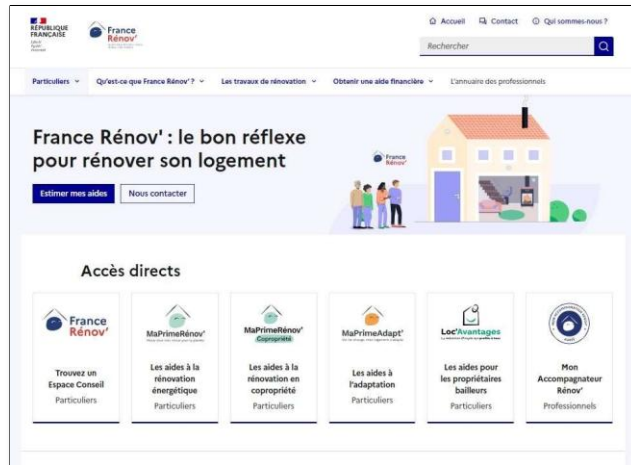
RÉPUBLIQUE FRANÇAISE
Liberté Égalité Fraternité

France Rénov'

Accueil Contact Qui sommes-nous ?

Rechercher

Particuliers Qu'est-ce que France Rénov' ? Les travaux de rénovation Obtenir une aide financière L'annuaire des professionnels

France Rénov' : le bon réflexe pour rénover son logement

Estimer mes aides Nous contacter

France Rénov'

Accès directs

France Rénov'
Trouvez un Espace Conseil
Particuliers

MaPrimeRénov'
Les aides à la rénovation énergétique
Particuliers

MaPrimeRénov' Copropriété
Les aides à la rénovation en copropriété
Particuliers

MaPrimeAdapt'
Les aides à l'adaptation
Particuliers

Loc'Avantages
Les aides pour les propriétaires bailleurs
Particuliers

Mon Accompagnateur Rénov'
Professionnels